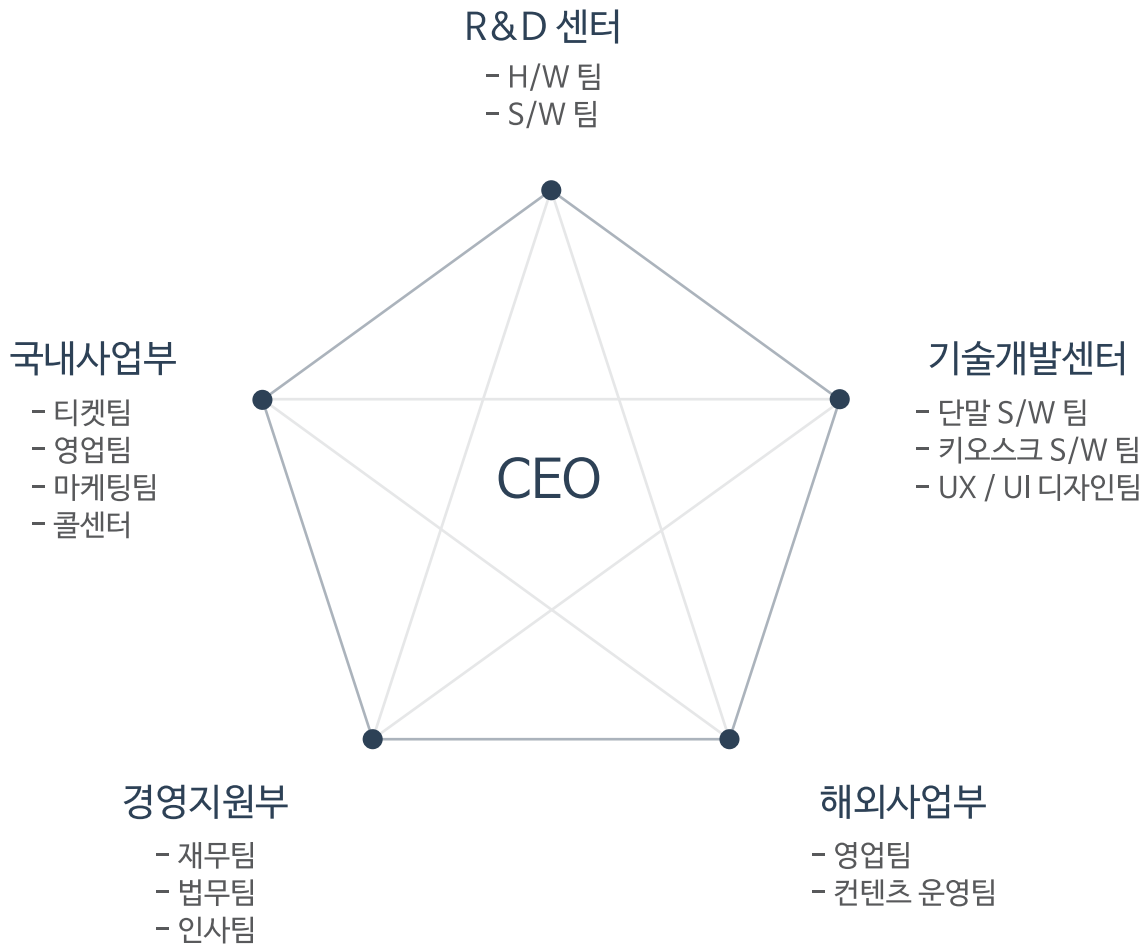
R&D 센터
- H/W 팀
- S/W 팀

국내사업부
- 티켓팀
- 영업팀
- 마케팅팀
- 콜센터

CEO

기술개발센터
- 단말 S/W 팀
- 키오스크 S/W 팀
- UX / UI 디자인팀

경영지원부
- 재무팀
- 법무팀
- 인사팀

해외사업부
- 영업팀
- 컨텐츠 운영팀